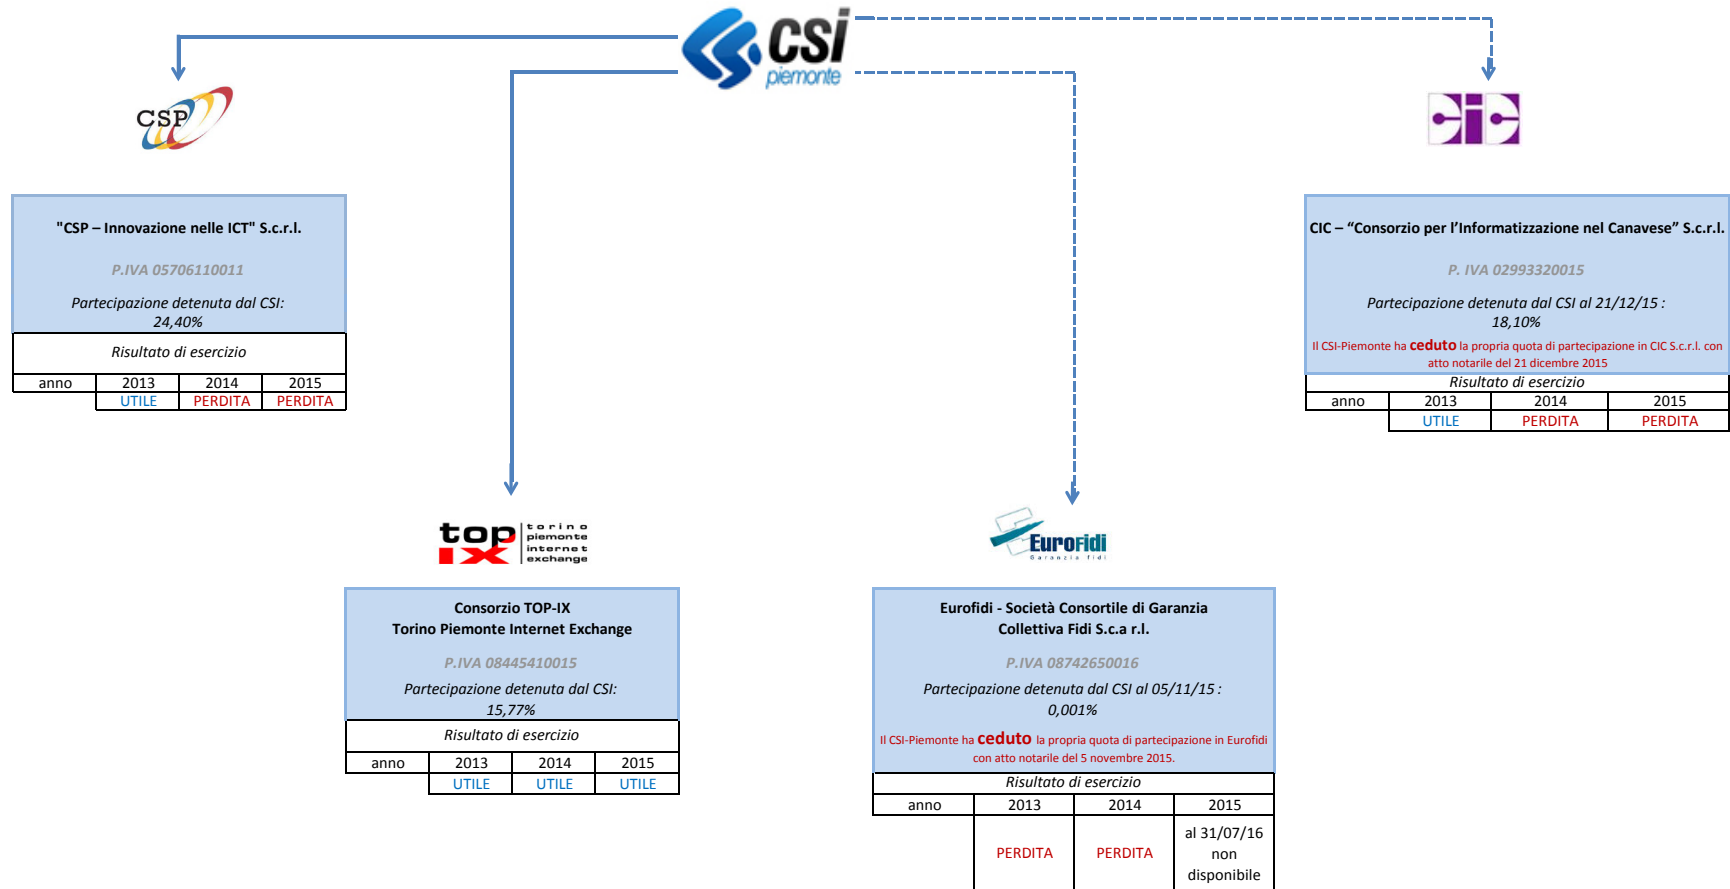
csi piemonte

CSP

"CSP – Innovazione nelle ICT" S.c.r.l.

P.IVA 05706110011

Partecipazione detenuta dal CSI: 24,40%

Risultato di esercizio

| anno | 2013 | 2014 | 2015 |
|---|---|---|---|
| | UTILE | PERDITA | PERDITA |

CIC – "Consorzio per l'Informatizzazione nel Canavese" S.c.r.l.

P. IVA 02993320015

Partecipazione detenuta dal CSI al 21/12/15 : 18,10%

Il CSI-Piemonte ha ceduto la propria quota di partecipazione in CIC S.c.r.l. con atto notarile del 21 dicembre 2015

Risultato di esercizio

| anno | 2013 | 2014 | 2015 |
|---|---|---|---|
| | UTILE | PERDITA | PERDITA |

top ix torino piemonte internet exchange

Consorzio TOP-IX
Torino Piemonte Internet Exchange

P.IVA 08445410015

Partecipazione detenuta dal CSI: 15,77%

Risultato di esercizio

| anno | 2013 | 2014 | 2015 |
|---|---|---|---|
| | UTILE | UTILE | UTILE |

EuroFidi Garanzia Fidi

Eurofidi - Società Consortile di Garanzia Collettiva Fidi S.c.a r.l.

P.IVA 08742650016

Partecipazione detenuta dal CSI al 05/11/15 : 0,001%

Il CSI-Piemonte ha ceduto la propria quota di partecipazione in Eurofidi con atto notarile del 5 novembre 2015.

Risultato di esercizio

| anno | 2013 | 2014 | 2015 |
|---|---|---|---|
| | PERDITA | PERDITA | al 31/07/16 non disponibile |